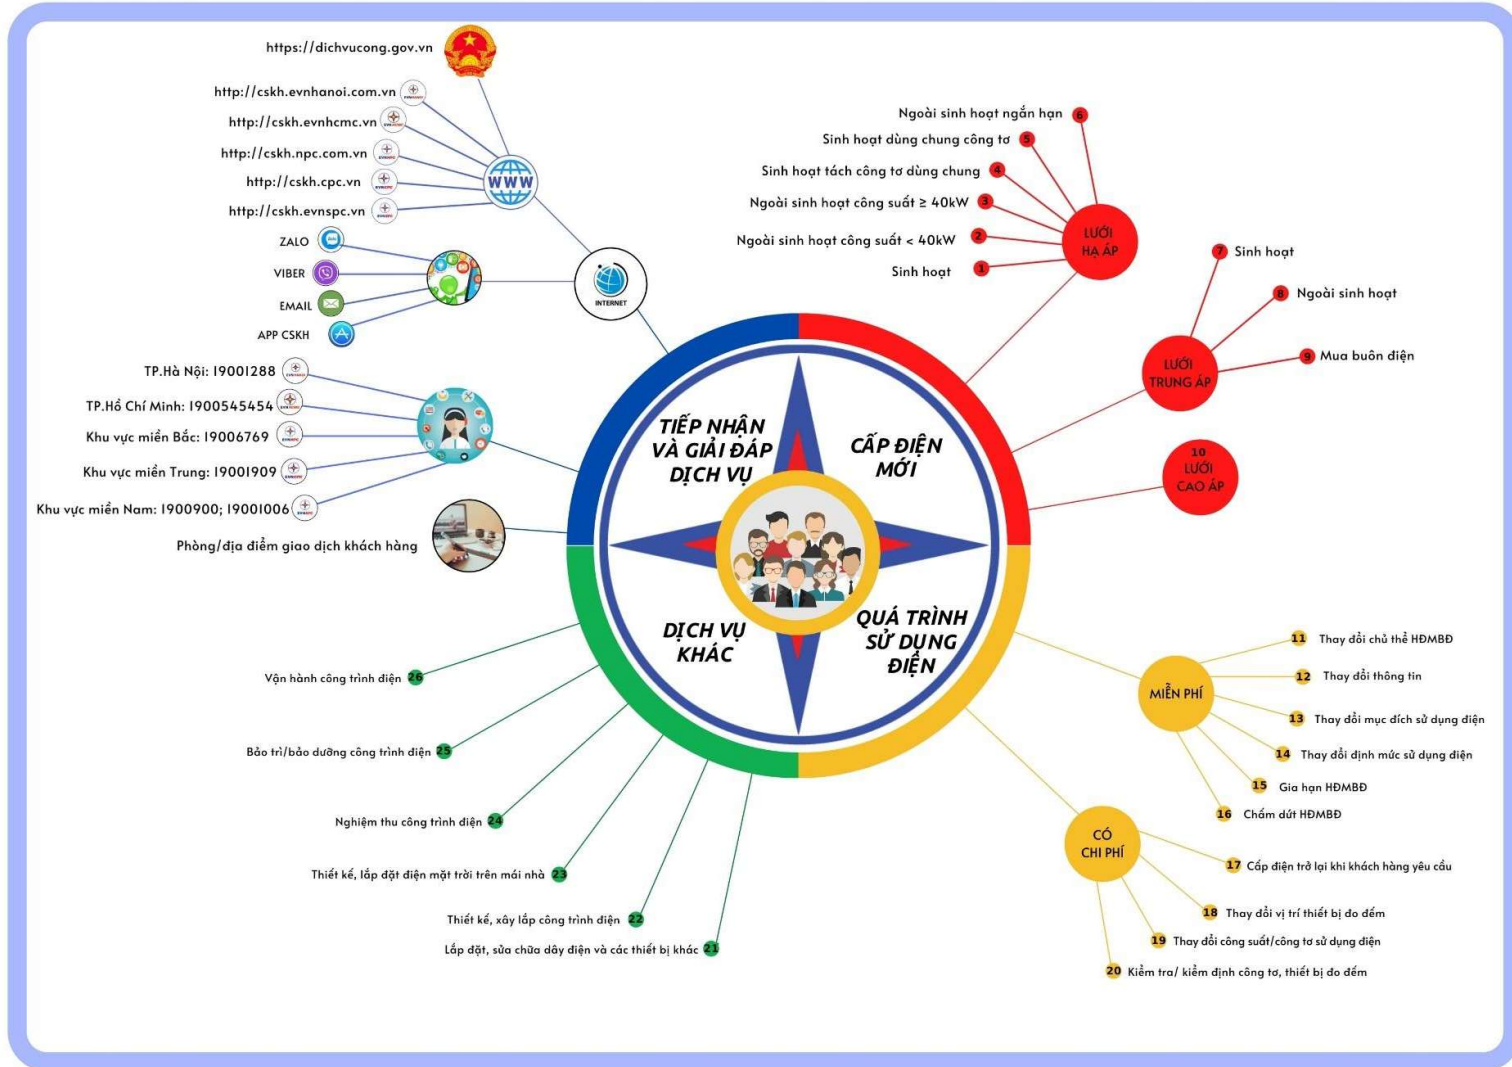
https://dichvucong.gov.vn

http://cskh.evnhanoi.com.vn
http://cskh.evnhcmc.vn
http://cskh.npc.com.vn
http://cskh.cpc.vn
http://cskh.evnspc.vn

WWW

ZALO
VIBER
EMAIL
APP CSKH

INTERNET

TP.Hà Nội: 19001288
TP.Hồ Chí Minh: 1900545454
Khu vực miền Bắc: 19006769
Khu vực miền Trung: 19001909
Khu vực miền Nam: 1900900; 19001006

Phòng/địa điểm giao dịch khách hàng

TIẾP NHẬN VÀ GIẢI ĐÁP DỊCH VỤ

CẤP ĐIỆN MỚI

DỊCH VỤ KHÁC

QUÁ TRÌNH SỬ DỤNG ĐIỆN

LƯỚI HẠ ÁP
Ngoài sinh hoạt ngắn hạn 6
Sinh hoạt dùng chung công tơ 5
Sinh hoạt tách công tơ dùng chung 4
Ngoài sinh hoạt công suất ≥ 40kW 3
Ngoài sinh hoạt công suất < 40kW 2
Sinh hoạt 1

LƯỚI TRUNG ÁP
7 Sinh hoạt
8 Ngoài sinh hoạt
9 Mua buôn điện

10 LƯỚI CAO ÁP

MIỄN PHÍ
11 Thay đổi chủ thể HĐMBĐ
12 Thay đổi thông tin
13 Thay đổi mục đích sử dụng điện
14 Thay đổi định mức sử dụng điện
15 Gia hạn HĐMBĐ
16 Chấm dứt HĐMBĐ

CÓ CHI PHÍ
17 Cấp điện trở lại khi khách hàng yêu cầu
18 Thay đổi vị trí thiết bị đo đếm
19 Thay đổi công suất/công tơ sử dụng điện
20 Kiểm tra/ kiểm định công tơ, thiết bị đo đếm

Vận hành công trình điện 26
Bảo trì/bảo dưỡng công trình điện 25
Nghiệm thu công trình điện 24
Thiết kế, lắp đặt điện mặt trời trên mái nhà 23
Thiết kế, xây lắp công trình điện 22
Lắp đặt, sửa chữa dây điện và các thiết bị khác 21